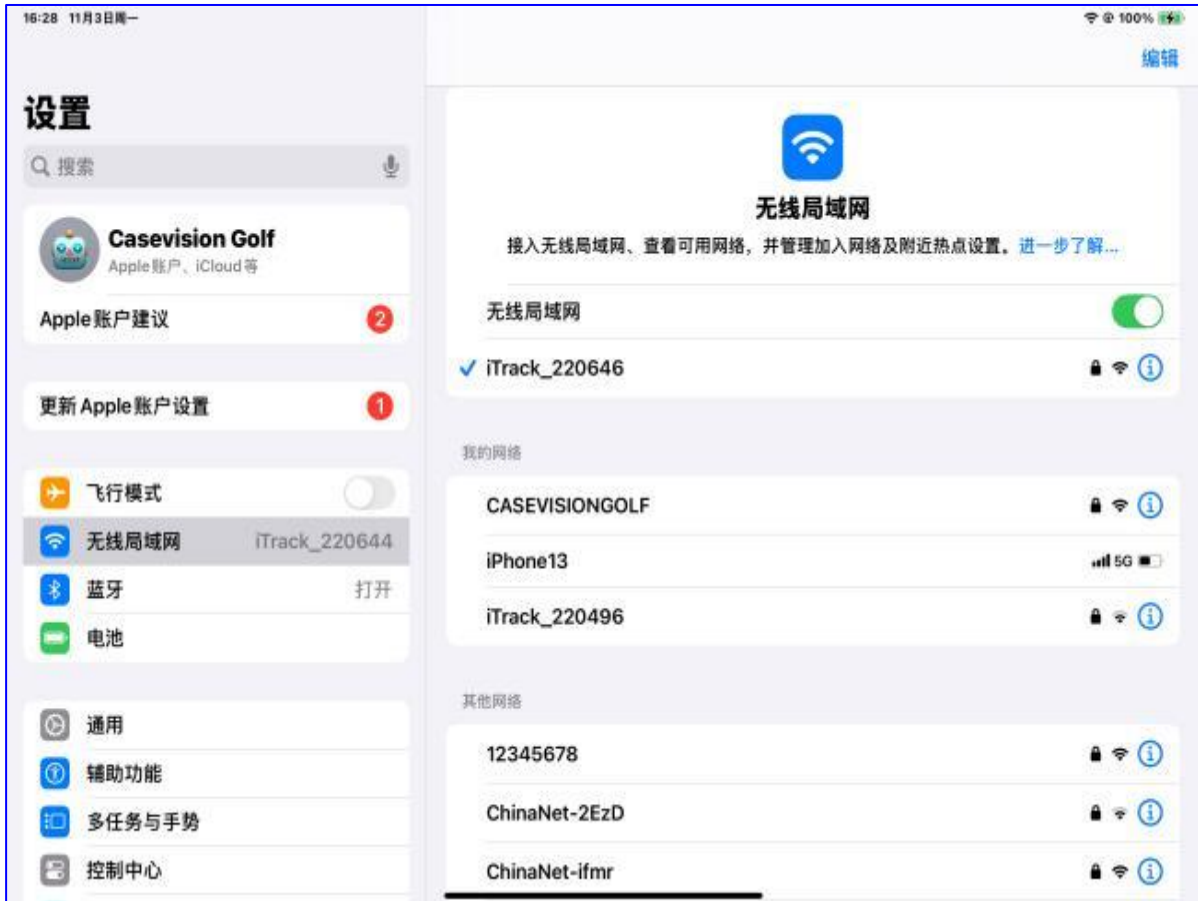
16:28 11月3日周一

100%

编辑

设置

搜索

Casevision Golf
Apple账户、iCloud等

Apple账户建议 2

更新Apple账户设置 1

飞行模式

无线局域网 iTrack_220644

蓝牙 打开

电池

通用

辅助功能

多任务与手势

控制中心

无线局域网

接入无线局域网、查看可用网络，并管理加入网络及附近热点设置。进一步了解...

无线局域网

✓ iTrack_220646

我的网络

CASEVISIONGOLF

iPhone13 5G

iTrack_220496

其他网络

12345678

ChinaNet-2EzD

ChinaNet-ifmr